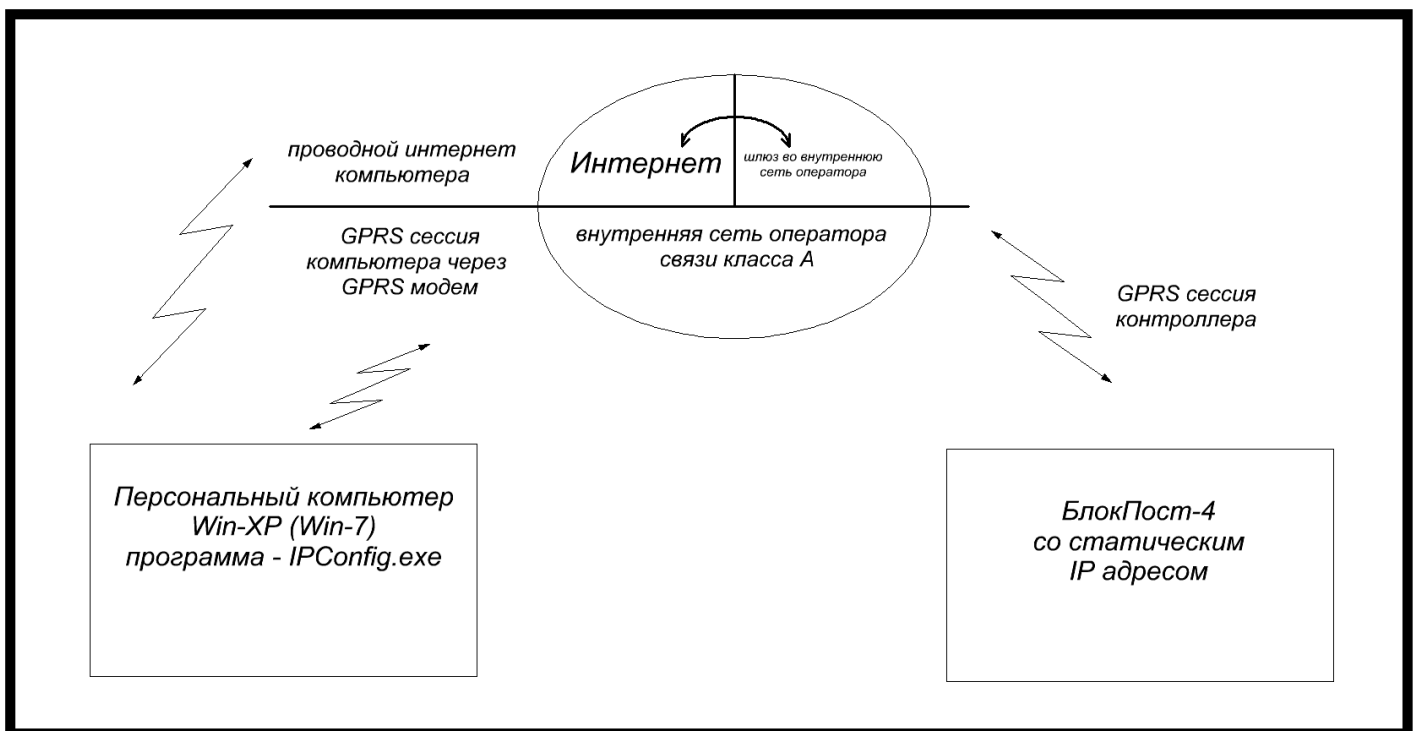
проводной интернет компьютера

Интернет

шлюз во внутреннюю сеть оператора

GPRS сессия компьютера через GPRS модем

внутренняя сеть оператора связи класса А

GPRS сессия контроллера

Персональный компьютер Win-XP (Win-7) программа - IPConfig.exe

БлокПост-4 со статическим IP адресом